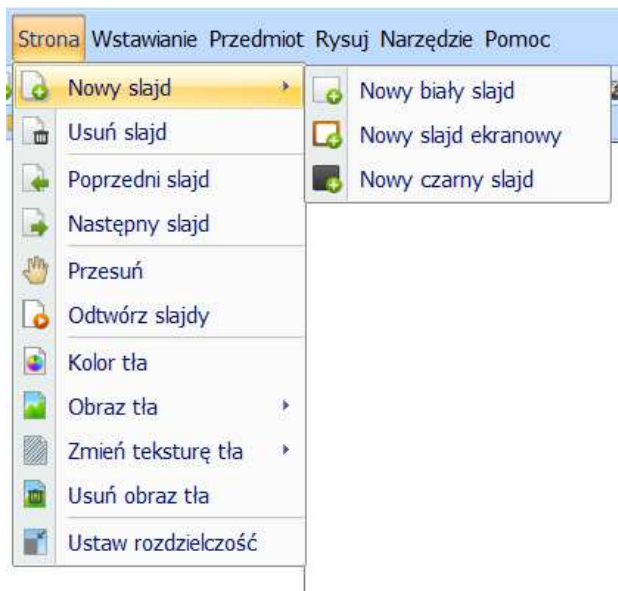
Strona Wstawianie Przedmiot Rysuj Narzędzie Pomoc

Nowy slajd
Usuń slajd
Poprzedni slajd
Następny slajd
Przesuń
Odtwórz slajdy
Kolor tła
Obraz tła
Zmień teksturę tła
Usuń obraz tła
Ustaw rozdzielczość

Nowy biały slajd
Nowy slajd ekranowy
Nowy czarny slajd